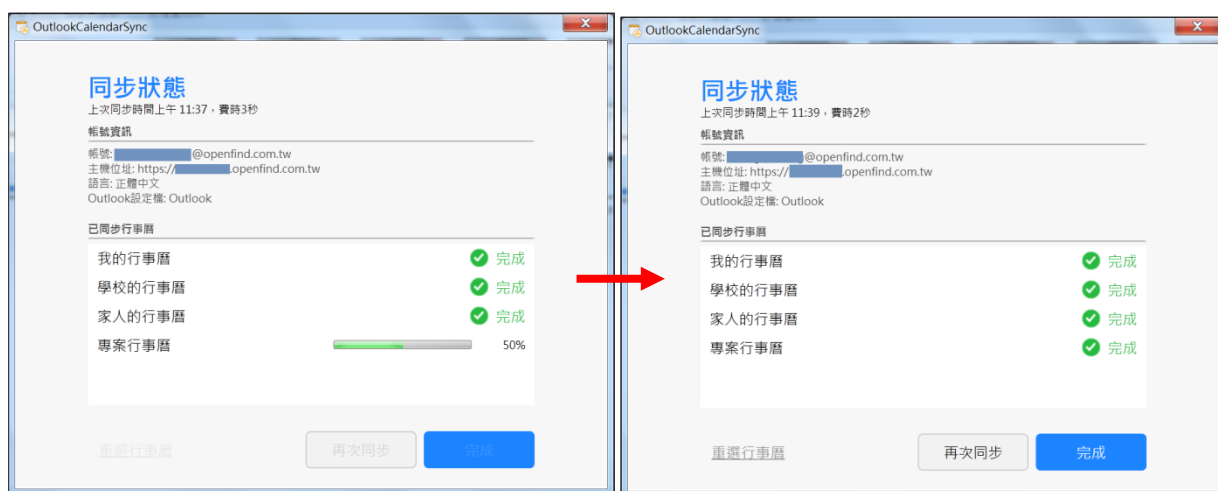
OutlookCalendarSync

同步狀態
上次同步時間上午 11:37，費時3秒

帳號資訊
帳號: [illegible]@openfind.com.tw
主機位址: https://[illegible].openfind.com.tw
語言: 正體中文
Outlook設定檔: Outlook

已同步行事曆

我的行事曆 完成
學校的行事曆 完成
家人的行事曆 完成
專案行事曆 50%

重選行事曆
再次同步
完成

OutlookCalendarSync

同步狀態
上次同步時間上午 11:39，費時2秒

帳號資訊
帳號: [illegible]@openfind.com.tw
主機位址: https://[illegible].openfind.com.tw
語言: 正體中文
Outlook設定檔: Outlook

已同步行事曆

我的行事曆 完成
學校的行事曆 完成
家人的行事曆 完成
專案行事曆 完成

重選行事曆
再次同步
完成